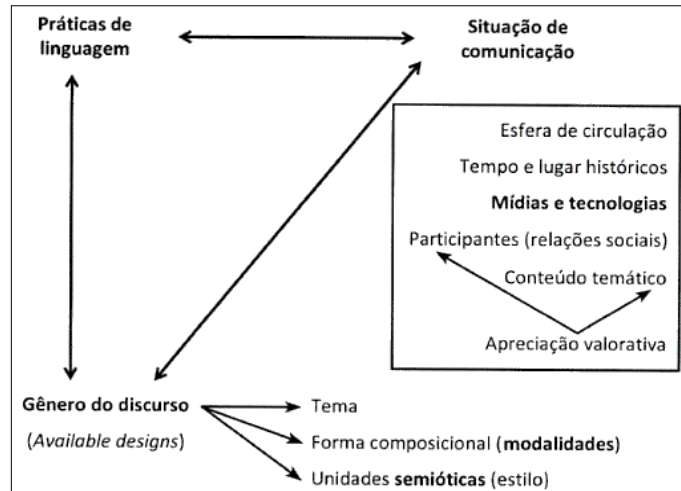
Práticas de linguagem

Situação de comunicação

Esfera de circulação

Tempo e lugar históricos

Mídias e tecnologias

Participantes (relações sociais)

Conteúdo temático

Apreciação valorativa

Gênero do discurso

(Available designs)

Tema

Forma composicional (modalidades)

Unidades semióticas (estilo)